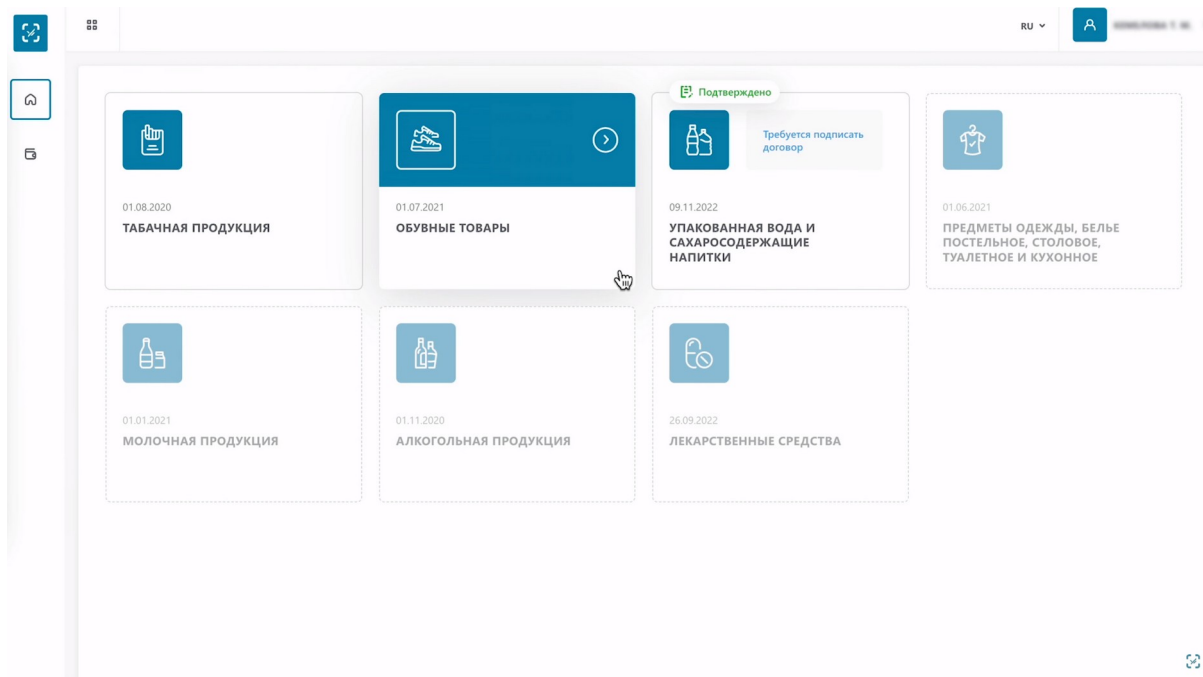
RU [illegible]

01.08.2020
ТАБАЧНАЯ ПРОДУКЦИЯ

01.07.2021
ОБУВНЫЕ ТОВАРЫ

Подтверждено
Требуется подписать договор
09.11.2022
УПАКОВАННАЯ ВОДА И САХАРОСОДЕРЖАЩИЕ НАПИТКИ

01.06.2021
ПРЕДМЕТЫ ОДЕЖДЫ, БЕЛЬЕ ПОСТЕЛЬНОЕ, СТОЛОВОЕ, ТУАЛЕТНОЕ И КУХОННОЕ

01.01.2021
МОЛОЧНАЯ ПРОДУКЦИЯ

01.11.2020
АЛКОГОЛЬНАЯ ПРОДУКЦИЯ

26.09.2022
ЛЕКАРСТВЕННЫЕ СРЕДСТВА